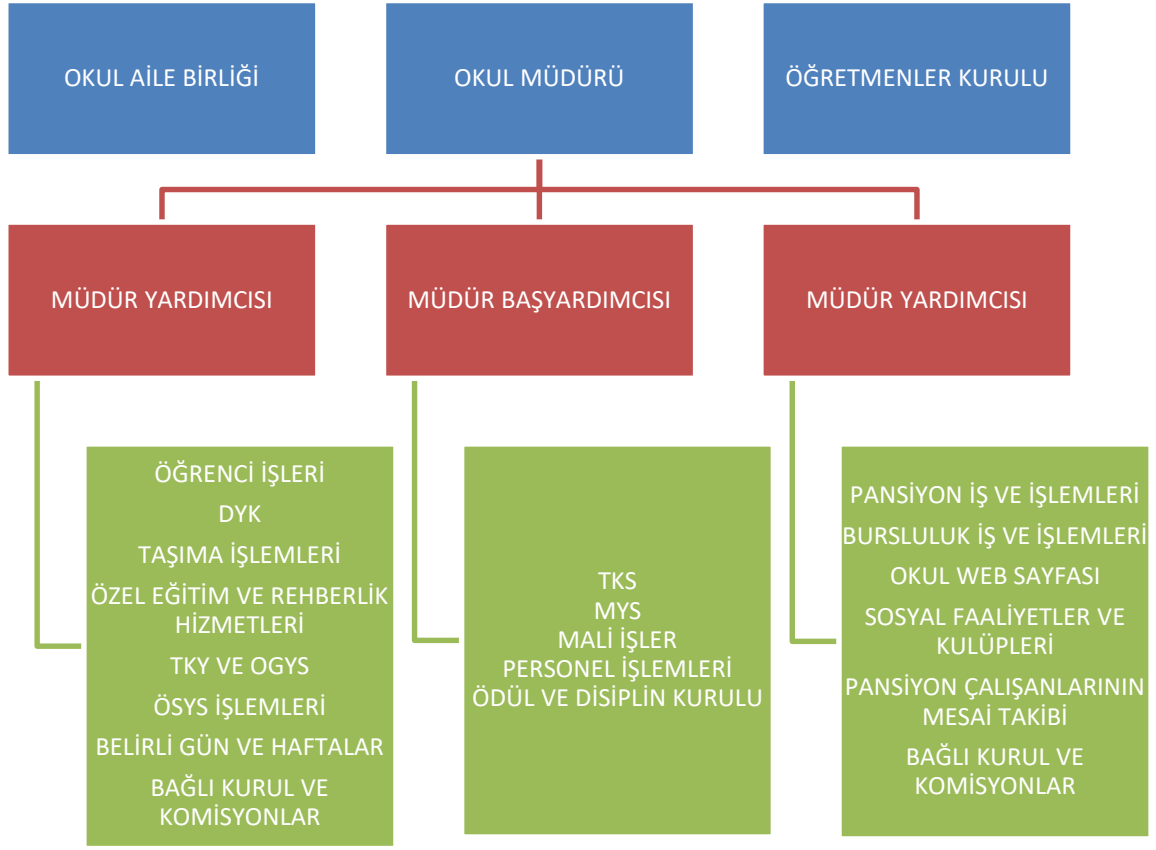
OKUL AİLE BİRLİĞİ

OKUL MÜDÜRÜ

ÖĞRETMENLER KURULU

MÜDÜR YARDIMCISI

MÜDÜR BAŞYARDIMCISI

MÜDÜR YARDIMCISI

ÖĞRENCİ İŞLERİ
DYK
TAŞIMA İŞLEMLERİ
ÖZEL EĞİTİM VE REHBERLİK HİZMETLERİ
TKY VE OGYS
ÖSYS İŞLEMLERİ
BELİRLİ GÜN VE HAFTALAR
BAĞLI KURUL VE KOMİSYONLAR

TKS
MYS
MALİ İŞLER
PERSONEL İŞLEMLERİ
ÖDÜL VE DİSİPLİN KURULU

PANSİYON İŞ VE İŞLEMLERİ
BURSLULUK İŞ VE İŞLEMLERİ
OKUL WEB SAYFASI
SOSYAL FAALİYETLER VE KULÜPLERİ
PANSİYON ÇALIŞANLARININ MESAİ TAKİBİ
BAĞLI KURUL VE KOMİSYONLAR